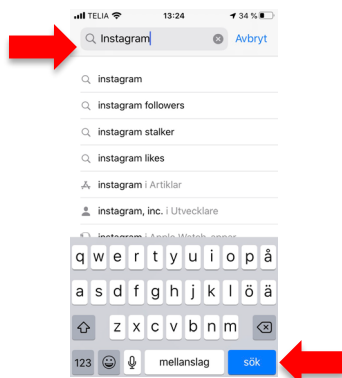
TELIA 13:24 34 %

Instagram Avbryt

instagram

instagram followers

instagram stalker

instagram likes

instagram i Artiklar

instagram, inc. i Utvecklare

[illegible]

q w e r t y u i o p å

a s d f g h j k l ö ä

z x c v b n m

123 mellanslag sök